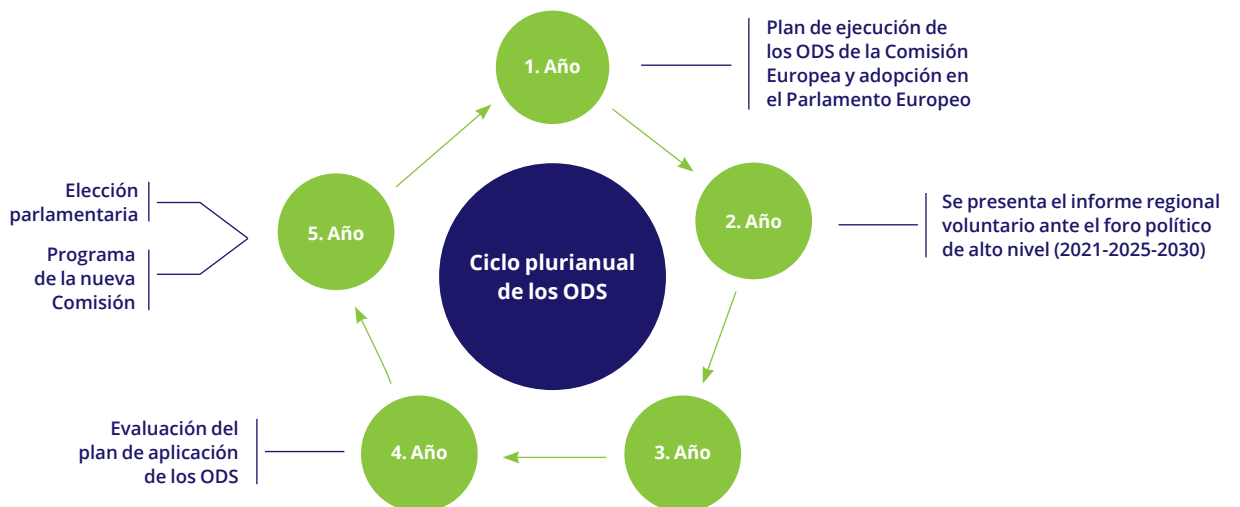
1. Año

Plan de ejecución de los ODS de la Comisión Europea y adopción en el Parlamento Europeo

Elección parlamentaria

Programa de la nueva Comisión

5. Año

Ciclo plurianual de los ODS

2. Año

Se presenta el informe regional voluntario ante el foro político de alto nivel (2021-2025-2030)

Evaluación del plan de aplicación de los ODS

4. Año

3. Año